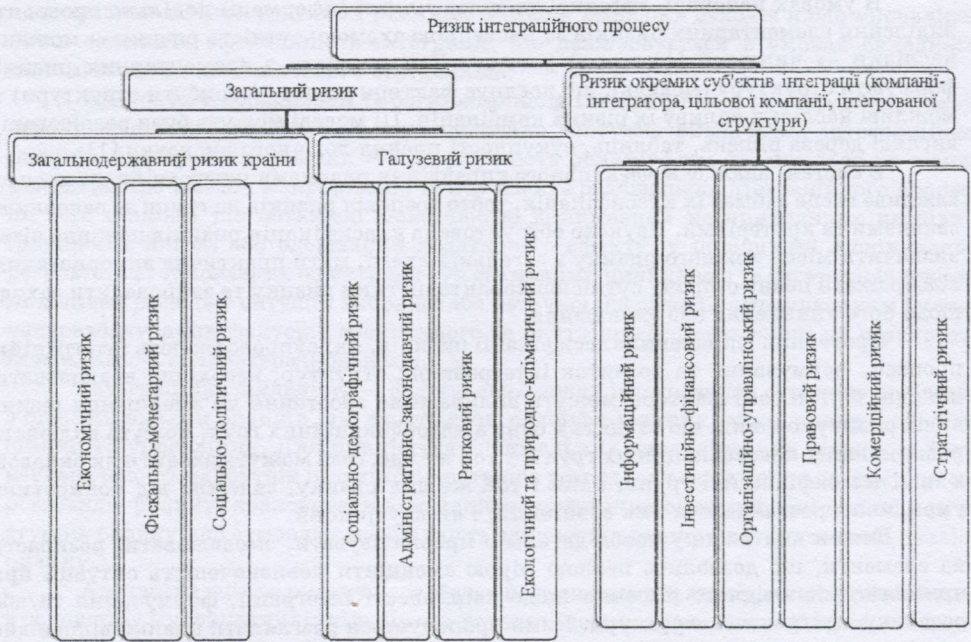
Ризик інтеграційного процесу

Загальний ризик

Ризик окремих суб'єктів інтеграції (компанії-інтегратора, цільової компанії, інтегрованої структури)

Загальнодержавний ризик країни

Галузевий ризик

Економічний ризик

Фіскально-монетарний ризик

Соціально-політичний ризик

Соціально-демографічний ризик

Адміністративно-законодавчий ризик

Ринковий ризик

Екологічний та природно-кліматичний ризик

Інформаційний ризик

Інвестиційно-фінансовий ризик

Організаційно-управлінський ризик

Правовий ризик

Комерційний ризик

Стратегічний ризик